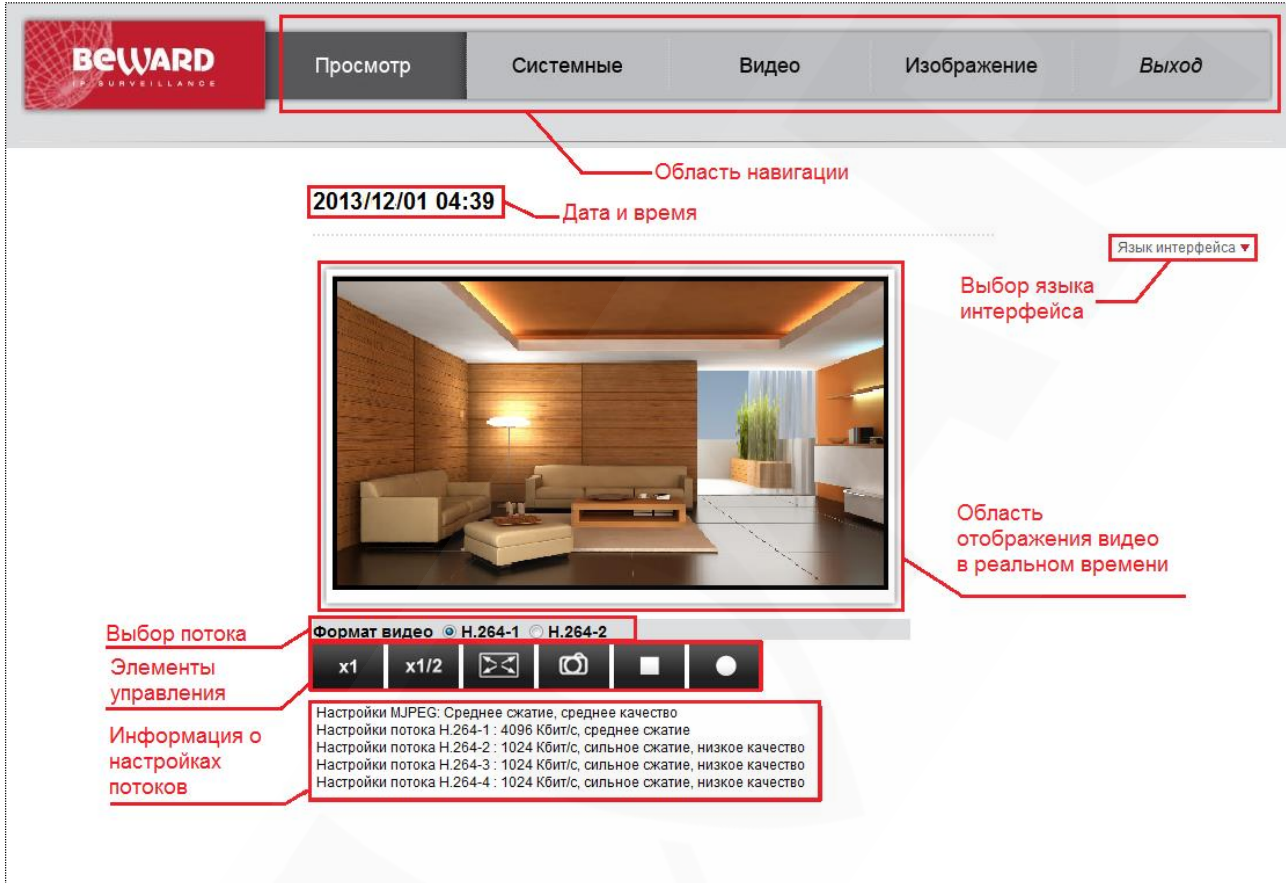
BEWARD
IP SURVEILLANCE

Просмотр | Системные | Видео | Изображение | Выход

Область навигации

2013/12/01 04:39

Дата и время

Язык интерфейса ▾

Выбор языка интерфейса

Область отображения видео в реальном времени

Выбор потока

Формат видео H.264-1 H.264-2

Элементы управления

x1 x1/2

Информация о настройках потоков

Настройки MJPEG: Среднее сжатие, среднее качество
Настройки потока H.264-1 : 4096 Кбит/с, среднее сжатие
Настройки потока H.264-2 : 1024 Кбит/с, сильное сжатие, низкое качество
Настройки потока H.264-3 : 1024 Кбит/с, сильное сжатие, низкое качество
Настройки потока H.264-4 : 1024 Кбит/с, сильное сжатие, низкое качество